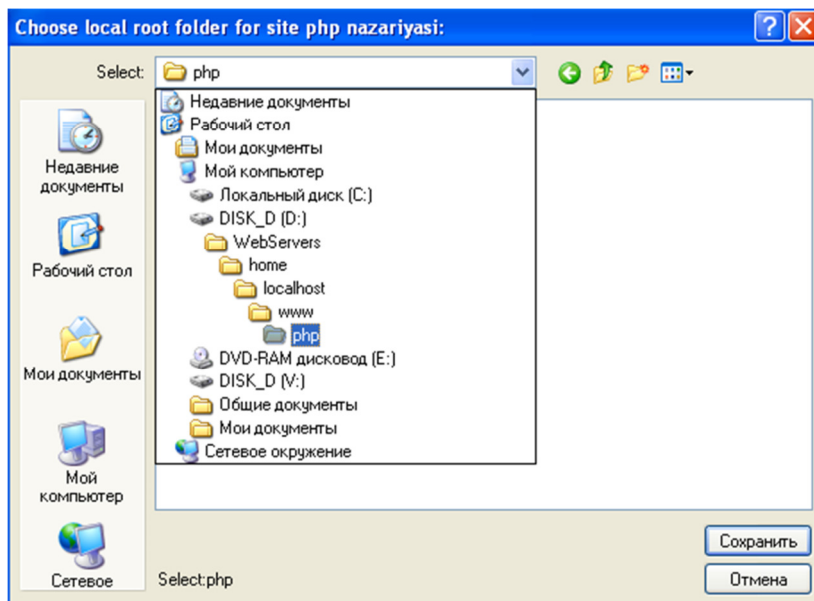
Choose local root folder for site php nazariyasi:

Select: php

Недавние документы
Рабочий стол
Мои документы
Мой компьютер
Локальный диск (C:)
DISK_D (D:)
WebServers
home
localhost
www
php
DVD-RAM дисковод (E:)
DISK_D (V:)
Общие документы
Мои документы
Сетевое окружение

Недавние документы
Рабочий стол
Мои документы
Мой компьютер
Сетевое

Select:php

Сохранить
Отмена